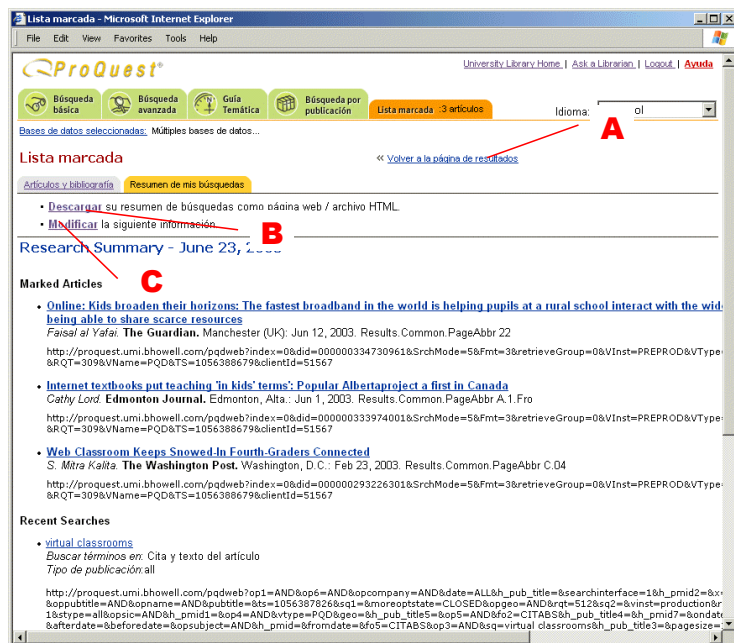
Lista marcada - Microsoft Internet Explorer

File Edit View Favorites Tools Help

ProQuest®

University Library Home | Ask a Librarian | Logout | Ayuda

Búsqueda básica | Búsqueda avanzada | Guía Temática | Búsqueda por publicación | Lista marcada : 3 artículos

Idioma: ol

A

Bases de datos seleccionadas: Múltiples bases de datos...

Lista marcada

« Volver a la página de resultados

Artículos y bibliografía | Resumen de mis búsquedas

• Descargar su resumen de búsquedas como página web / archivo HTML.

• Modificar la siguiente información.

B

Research Summary - June 23, 2003

C

Marked Articles

• Online: Kids broaden their horizons: The fastest broadband in the world is helping pupils at a rural school interact with the wide being able to share scarce resources
Faisal al Yafai. The Guardian. Manchester (UK): Jun 12, 2003. Results.Common.PageAbbr 22

http://proquest.umi.bhowell.com/pqdweb?index=0&did=000000334730961&SrchMode=5&Fmt=3&retrieveGroup=0&VInst=PREPROD&VType &RQT=309&VName=PQD&TS=1056388679&clientId=51567

• Internet textbooks put teaching 'in kids' terms': Popular Albertaproject a first in Canada
Cathy Lord. Edmonton Journal. Edmonton, Alta.: Jun 1, 2003. Results.Common.PageAbbr A.1.Fro

http://proquest.umi.bhowell.com/pqdweb?index=0&did=000000333974001&SrchMode=5&Fmt=3&retrieveGroup=0&VInst=PREPROD&VType &RQT=309&VName=PQD&TS=1056388679&clientId=51567

• Web Classroom Keeps Snowed-In Fourth-Graders Connected
S. Mitra Kalita. The Washington Post. Washington, D.C.: Feb 23, 2003. Results.Common.PageAbbr C.04

http://proquest.umi.bhowell.com/pqdweb?index=0&did=000000293226301&SrchMode=5&Fmt=3&retrieveGroup=0&VInst=PREPROD&VType &RQT=309&VName=PQD&TS=1056388679&clientId=51567

Recent Searches

• virtual classrooms
Buscar términos en: Cita y texto del artículo
Tipo de publicación:all

http://proquest.umi.bhowell.com/pqdweb?op1=AND&op6=AND&opcompany=AND&date=ALL&h_pub_title=&searchinterface=1&h_pmid2=&x oppubtitle=AND&opname=AND&pubtitle=&ts=1056387826&sq1=&moreoptstate=CLOSED&opgeo=AND&rqt=512&sq2=&vinst=production&r 1&stype=all&opsic=AND&h_pmid1=&op4=AND&vtype=PQD&geo=&h_pub_title5=&op5=AND&fo2=CITABS&h_pub_title4=&h_pmid7=&ondate &afterdate=&beforedate=&opsubject=AND&h_pmid=&fromdate=&fo5=CITABS&op3=AND&sq=virtual classrooms&h_pub_title3=&pagesize=